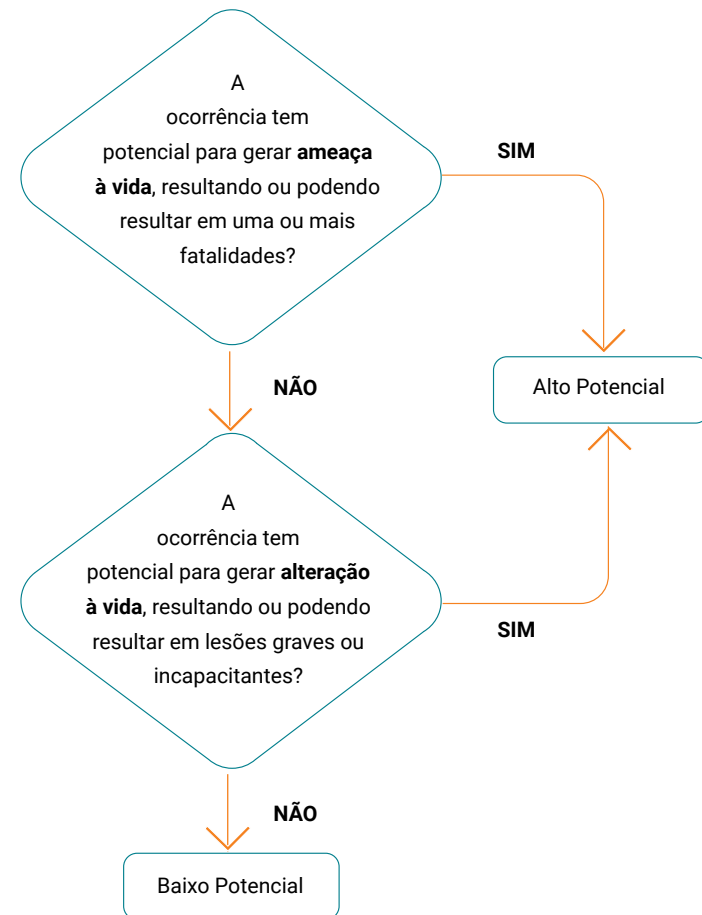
A ocorrência tem potencial para gerar **ameaça à vida**, resultando ou podendo resultar em uma ou mais fatalidades?

SIM

NÃO

Alto Potencial

A ocorrência tem potencial para gerar **alteração à vida**, resultando ou podendo resultar em lesões graves ou incapacitantes?

SIM

NÃO

Baixo Potencial